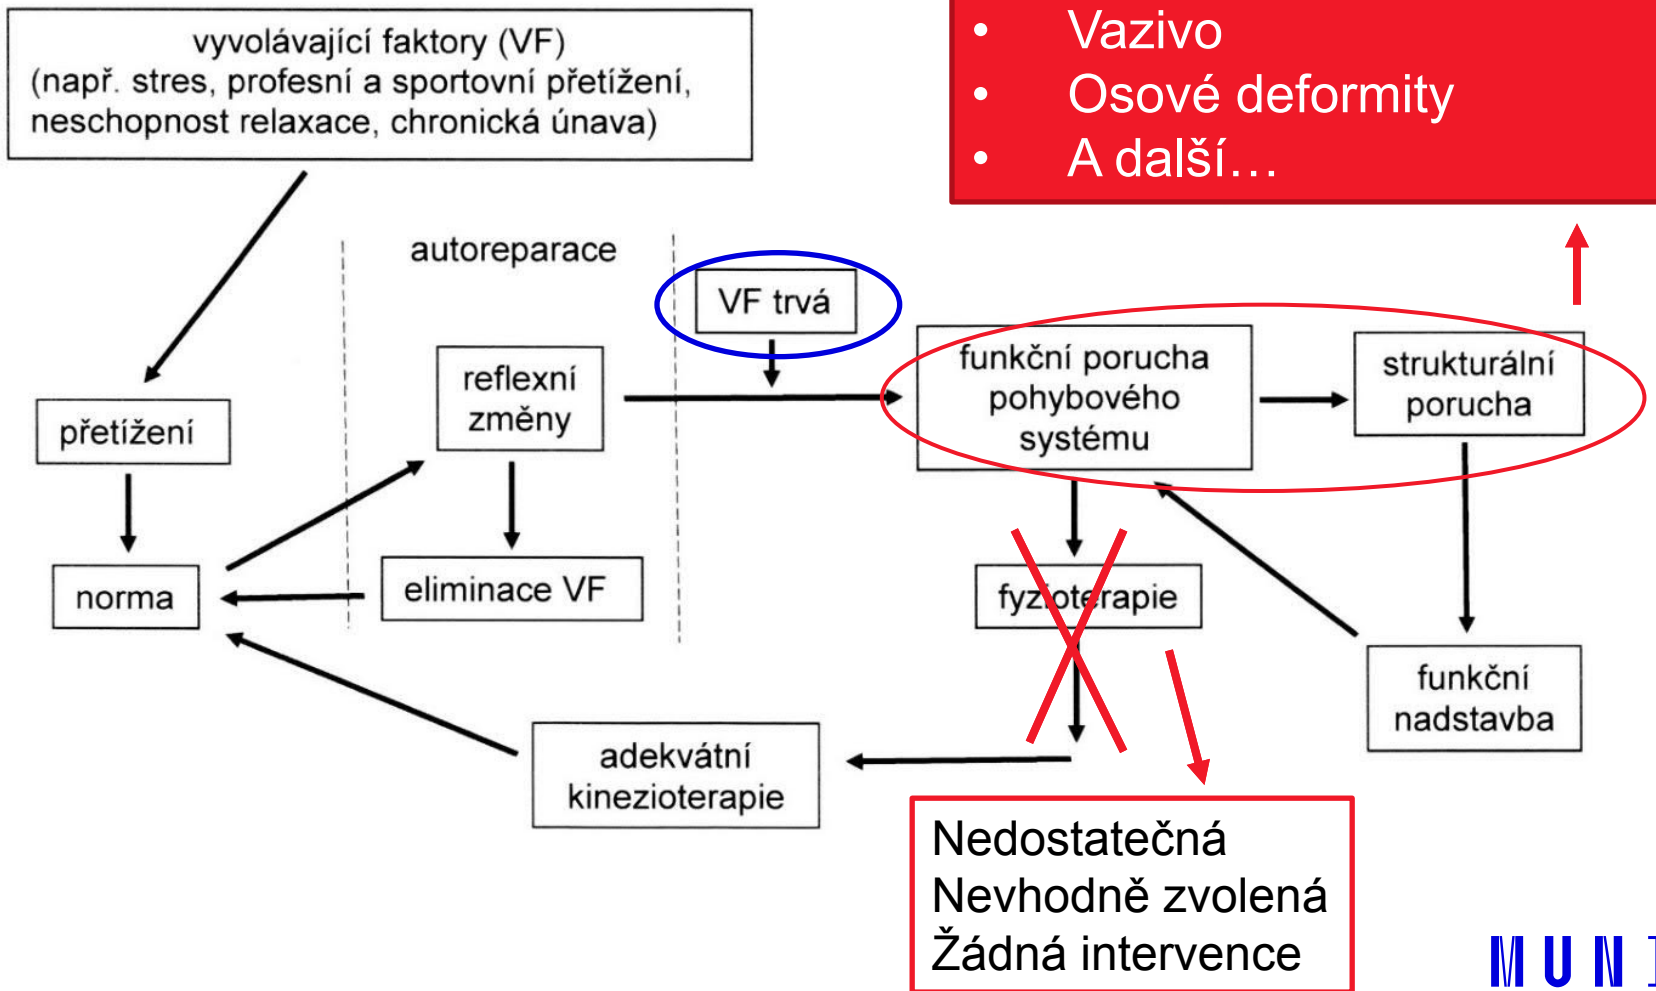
vyvolávající faktory (VF)
(např. stres, profesní a sportovní přetížení, neschopnost relaxace, chronická únava)

• Vazivo
• Osové deformity
• A další…

autoreparace

VF trvá

reflexní změny

funkční porucha pohybového systému

strukturální porucha

přetížení

norma

eliminace VF

fyzioterapie

funkční nadstavba

adekvátní kinezioterapie

Nedostatečná
Nevhodně zvolená
Žádná intervence

M U N I